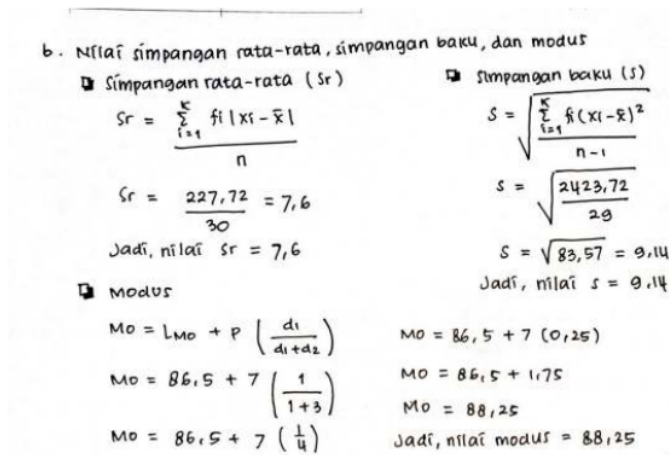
b. Nilai simpangan rata-rata, simpangan baku, dan modus

Simpangan rata-rata (Sr)

$Sr = \frac{\sum_{i=1}^{k} fi|xi - \bar{x}|}{n}$

$Sr = \frac{227,72}{30} = 7,6$

Jadi, nilai Sr = 7,6

Simpangan baku (s)

$s = \sqrt{\frac{\sum_{i=1}^{k} fi(xi-\bar{x})^2}{n-1}}$

$s = \sqrt{\frac{2423,72}{29}}$

$s = \sqrt{83,57} = 9,14$

Jadi, nilai s = 9,14

Modus

$Mo = L_{Mo} + P\left(\frac{d_1}{d_1+d_2}\right)$

$Mo = 86,5 + 7\left(\frac{1}{1+3}\right)$

$Mo = 86,5 + 7\left(\frac{1}{4}\right)$

$Mo = 86,5 + 7(0,25)$

$Mo = 86,5 + 1,75$

$Mo = 88,25$

Jadi, nilai modus = 88,25